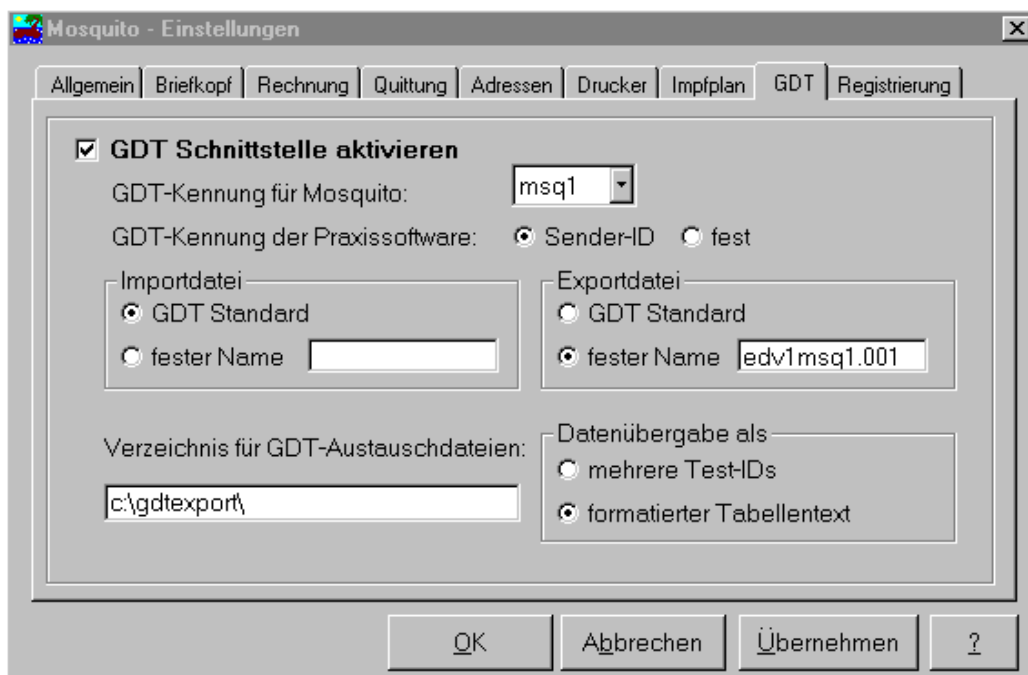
Mosquito - Einstellungen

Allgemein | Briefkopf | Rechnung | Quittung | Adressen | Drucker | Impfplan | GDT | Registrierung

☑ GDT Schnittstelle aktivieren

GDT-Kennung für Mosquito: msq1

GDT-Kennung der Praxissoftware: Sender-ID fest

Importdatei
GDT Standard
fester Name

Exportdatei
GDT Standard
fester Name edv1msq1.001

Verzeichnis für GDT-Austauschdateien:
c:\gdtexport\

Datenübergabe als
mehrere Test-IDs
formatierter Tabellentext

OK | Abbrechen | Übernehmen | ?